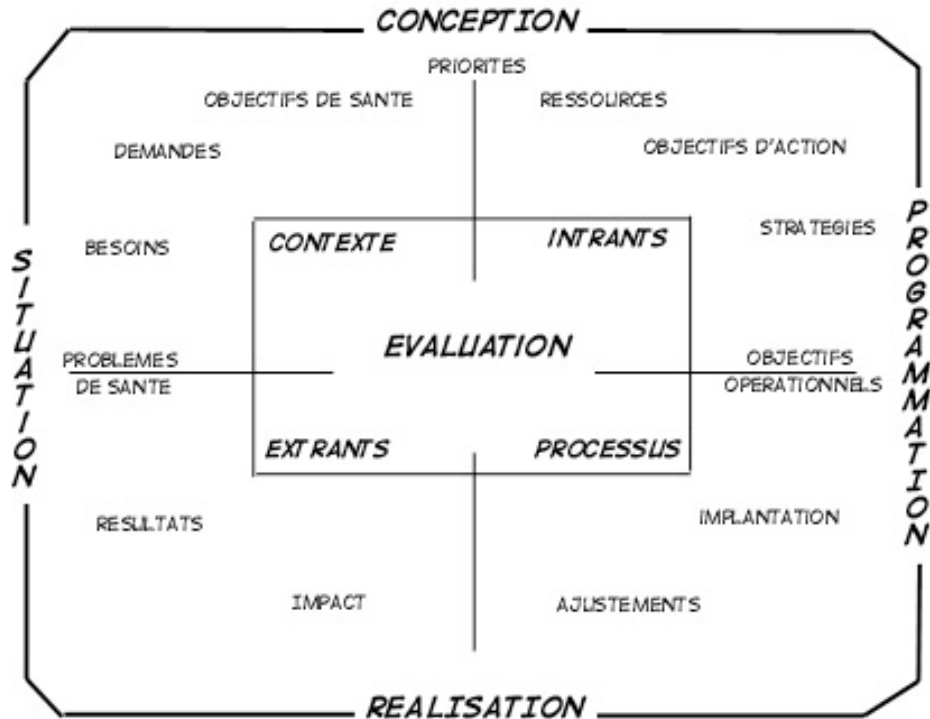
CONCEPTION

PRIORITES

OBJECTIFS DE SANTE

RESSOURCES

DEMANDES

OBJECTIFS D'ACTION

SITUATION

BESOINS

CONTEXTE

INTRANTS

STRATEGIES

PROGRAMMATION

PROBLEMES DE SANTE

EVALUATION

OBJECTIFS OPERATIONNELS

EXTRANTS

PROCESSUS

RESULTATS

IMPLANTATION

IMPACT

AJUSTEMENTS

REALISATION